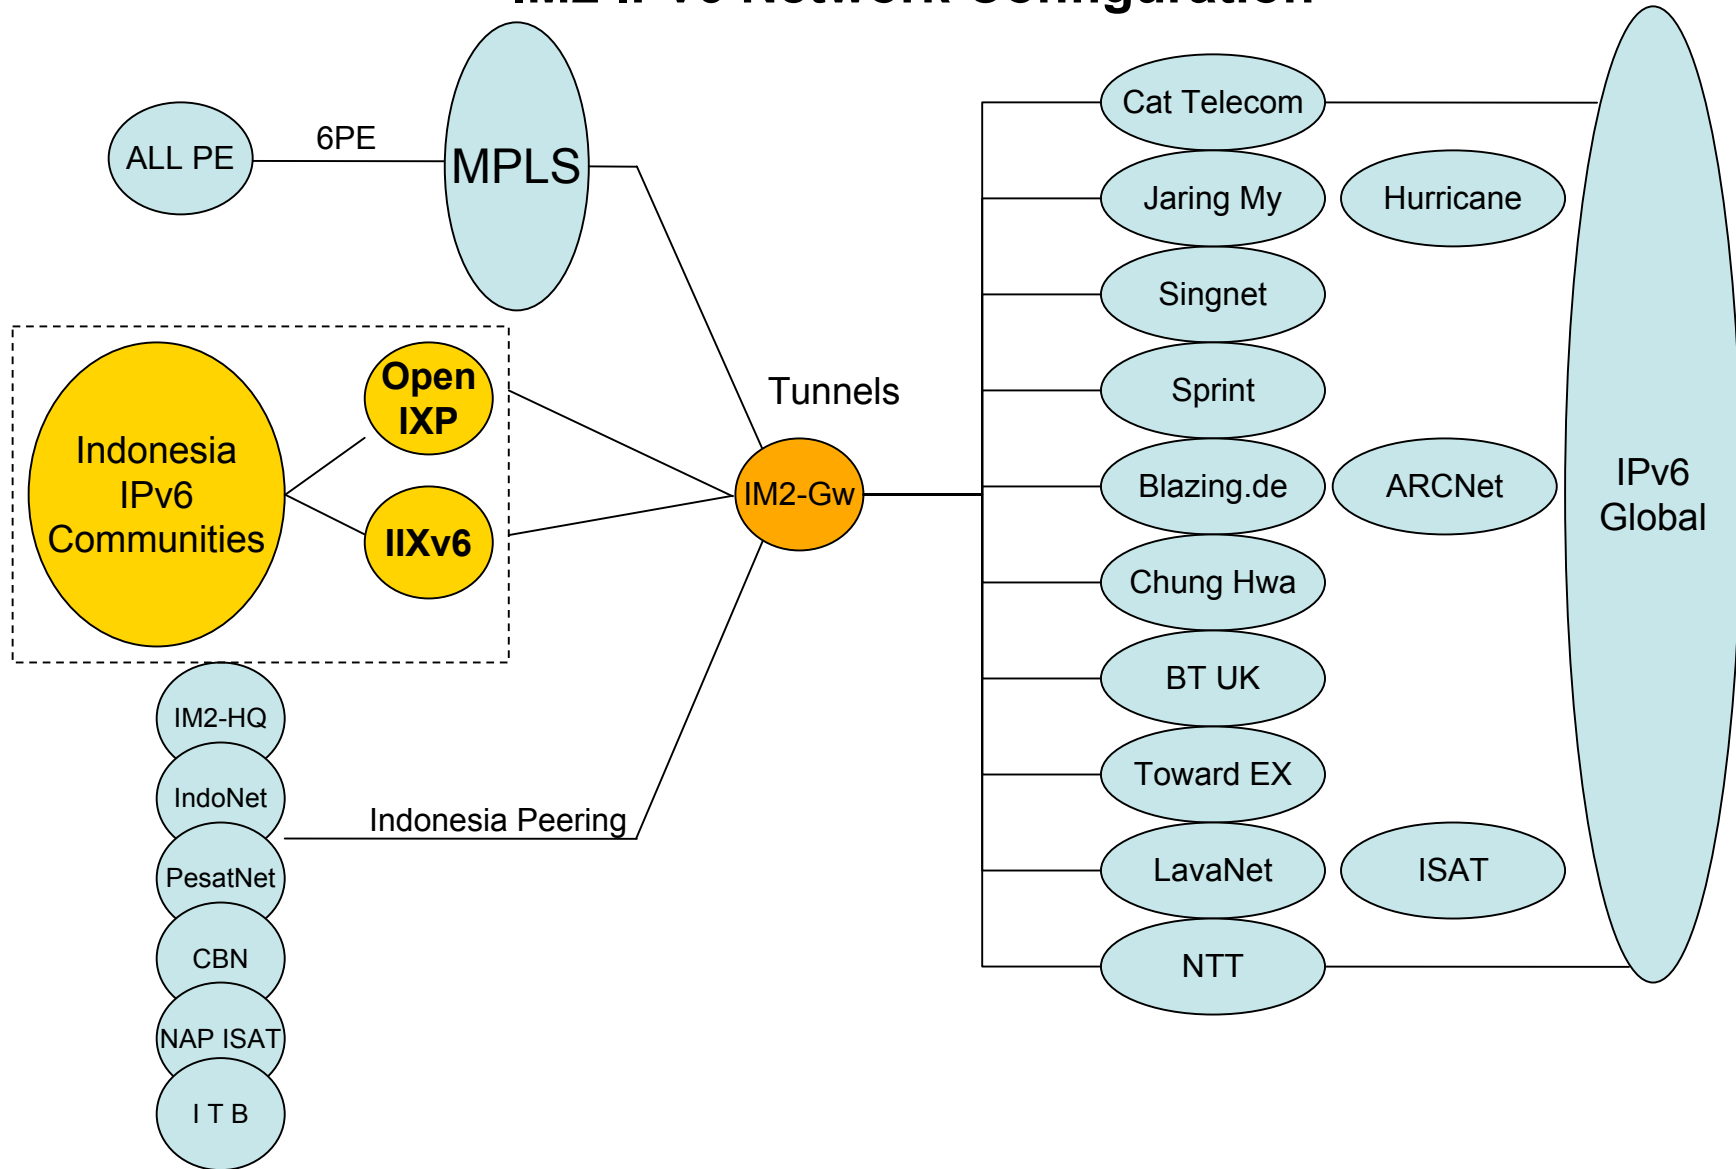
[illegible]

ALL PE

6PE

MPLS

Indonesia IPv6 Communities

Open IXP

IIXv6

Tunnels

IM2-Gw

IM2-HQ

IndoNet

PesatNet

CBN

NAP ISAT

I T B

Indonesia Peering

Cat Telecom

Jaring My

Hurricane

Singnet

Sprint

Blazing.de

ARCNet

Chung Hwa

BT UK

Toward EX

LavaNet

ISAT

NTT

IPv6 Global